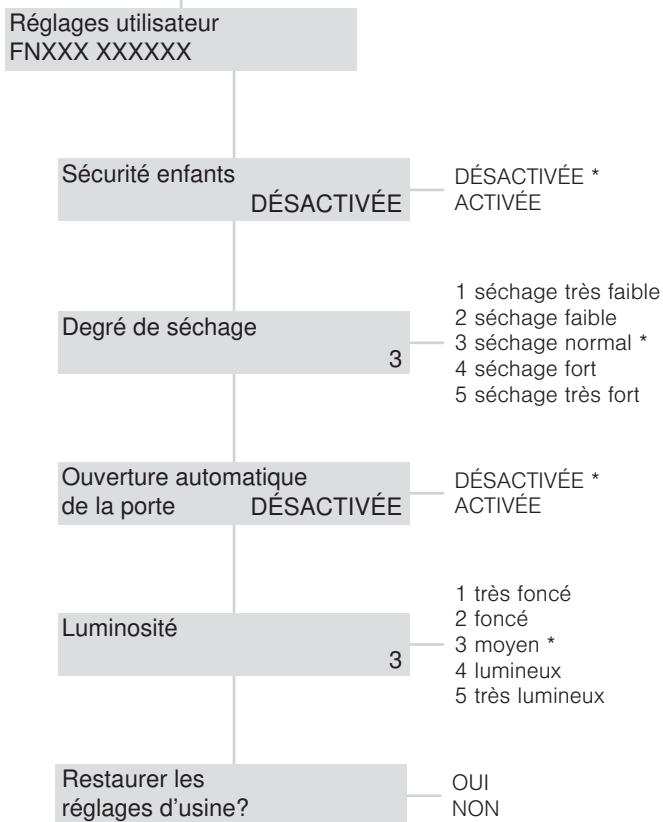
Réglages utilisateur
FNXXX XXXXXX

Sécurité enfants
DÉSACTIVÉE

DÉSACTIVÉE *
ACTIVÉE

Degré de séchage
3

1 séchage très faible
2 séchage faible
3 séchage normal *
4 séchage fort
5 séchage très fort

Ouverture automatique de la porte DÉSACTIVÉE

DÉSACTIVÉE *
ACTIVÉE

Luminosité
3

1 très foncé
2 foncé
3 moyen *
4 lumineux
5 très lumineux

Restaurer les réglages d'usine?

OUI
NON